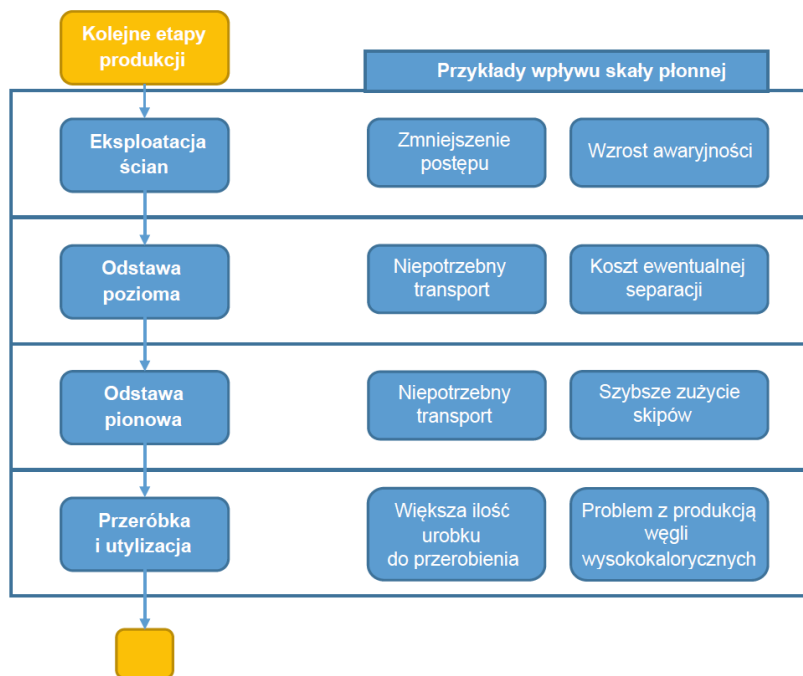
Kolejne etapy produkcji

Przykłady wpływu skały płonnej

Eksploatacja ścian

Zmniejszenie postępu

Wzrost awaryjności

Odstawa pozioma

Niepotrzebny transport

Koszt ewentualnej separacji

Odstawa pionowa

Niepotrzebny transport

Szybsze zużycie skipów

Przeróbka i utylizacja

Większa ilość urobku do przerobienia

Problem z produkcją węgli wysokokalorycznych